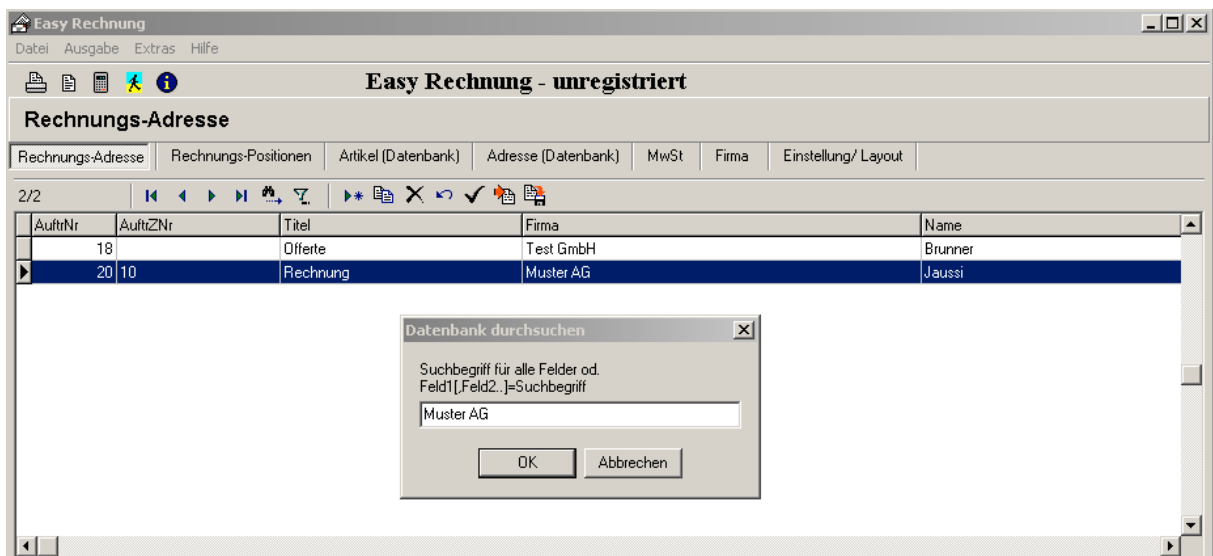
Easy Rechnung

Datei Ausgabe Extras Hilfe

Easy Rechnung - unregistriert

Rechnungs-Adresse

Rechnungs-Adresse | Rechnungs-Positionen | Artikel (Datenbank) | Adresse (Datenbank) | MwSt | Firma | Einstellung/ Layout

2/2

| AuftrNr | AuftZNr | Titel | Firma | Name |
|---|---|---|---|---|
| 18 | | Offerte | Test GmbH | Brunner |
| 20 | 10 | Rechnung | Muster AG | Jaussi |

Datenbank durchsuchen

Suchbegriff für alle Felder od. Feld1[,Feld2..]=Suchbegriff

Muster AG

OK Abbrechen